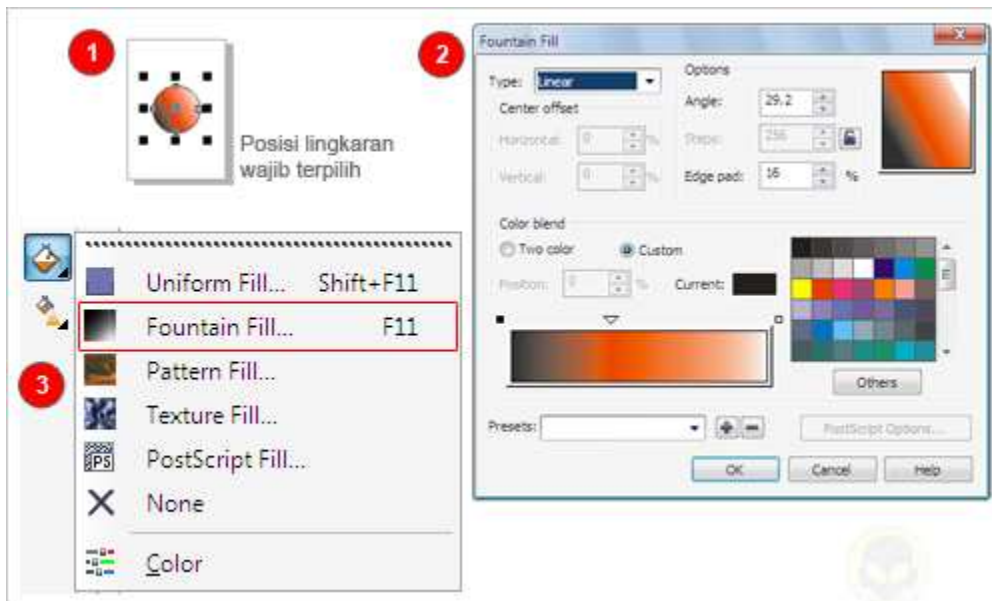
1

Posisi lingkaran wajib terpilih

2

Fountain Fill

Type: Linear

Center offset

Horizontal: 0 %

Vertical: 0 %

Options

Angle: 29.2

Steps: 256

Edge pad: 16 %

Color blend

Two color

Custom

Position: 0 %

Current:

Others

Presets:

PostScript Options...

OK

Cancel

Help

3

Uniform Fill... Shift+F11

Fountain Fill... F11

Pattern Fill...

Texture Fill...

PS

PostScript Fill...

None

Color